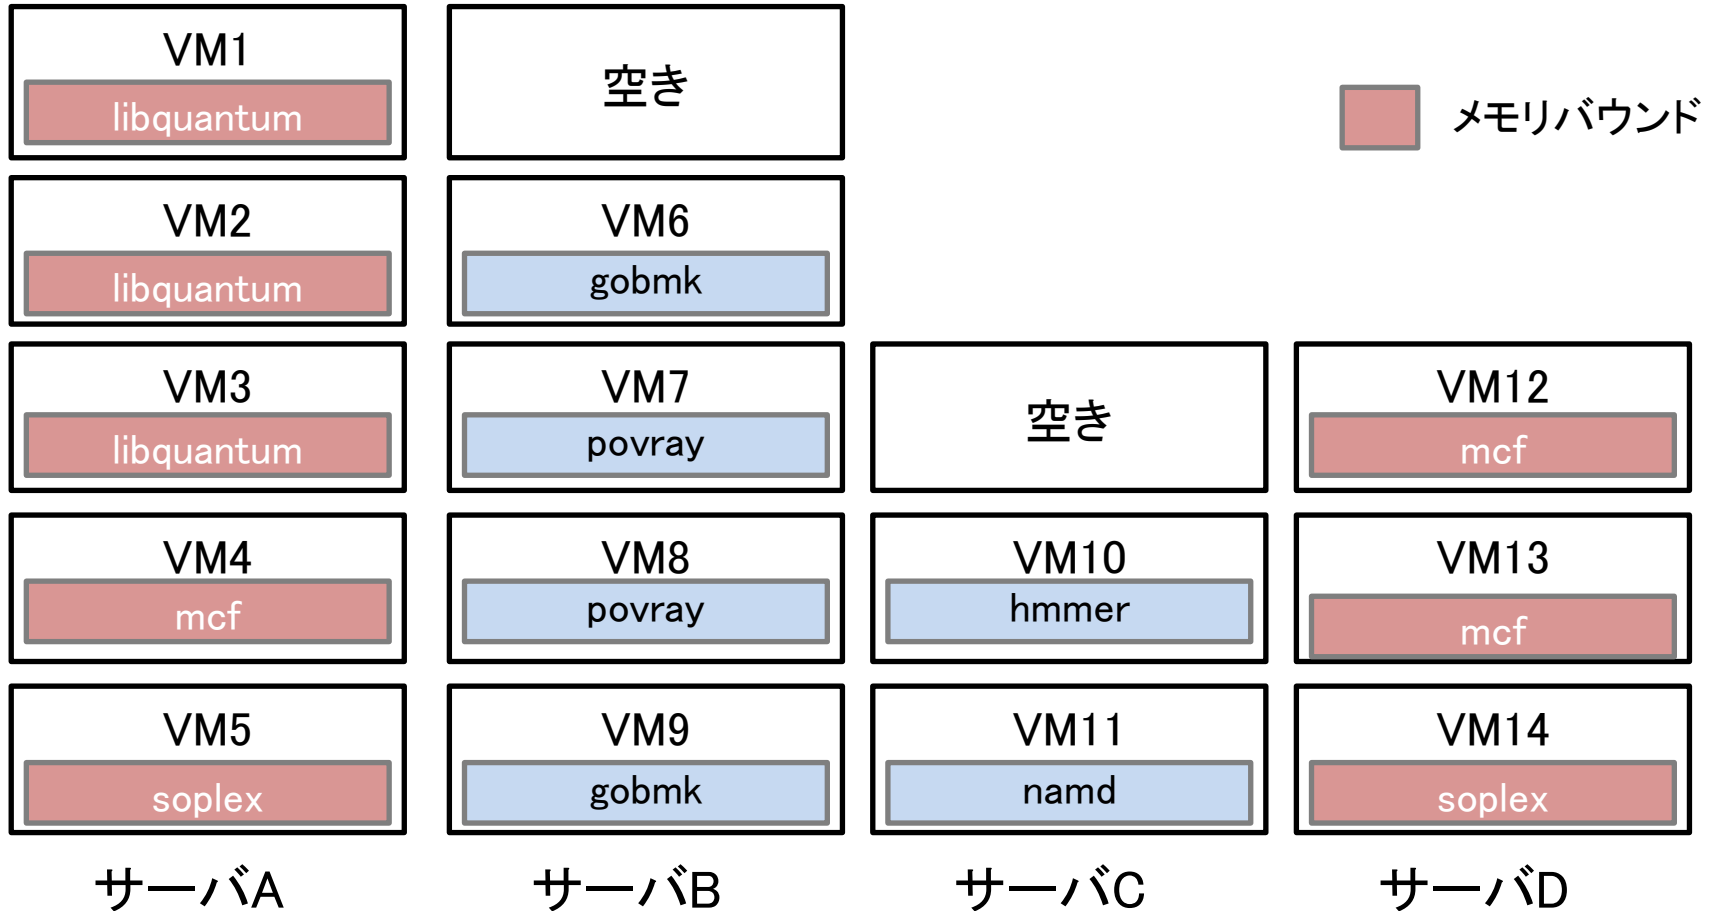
VM1
libquantum

VM2
libquantum

VM3
libquantum

VM4
mcf

VM5
soplex

サーバA

空き

VM6
gobmk

VM7
povray

VM8
povray

VM9
gobmk

サーバB

空き

VM10
hmmer

VM11
namd

サーバC

メモリバウンド

VM12
mcf

VM13
mcf

VM14
soplex

サーバD